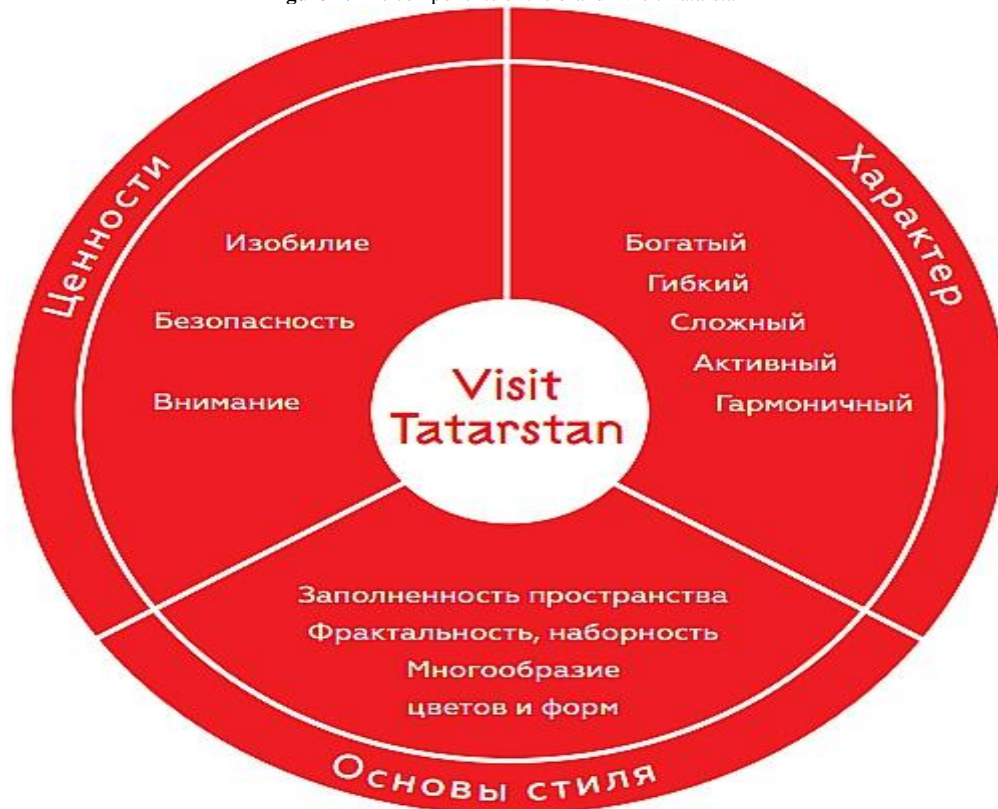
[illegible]

Ценности

Изобилие

Безопасность

Внимание

Характер

Богатый

Гибкий

Сложный

Активный

Гармоничный

Visit Tatarstan

Заполненность пространства

Фрактальность, наборность

Многообразие цветов и форм

Основы стиля